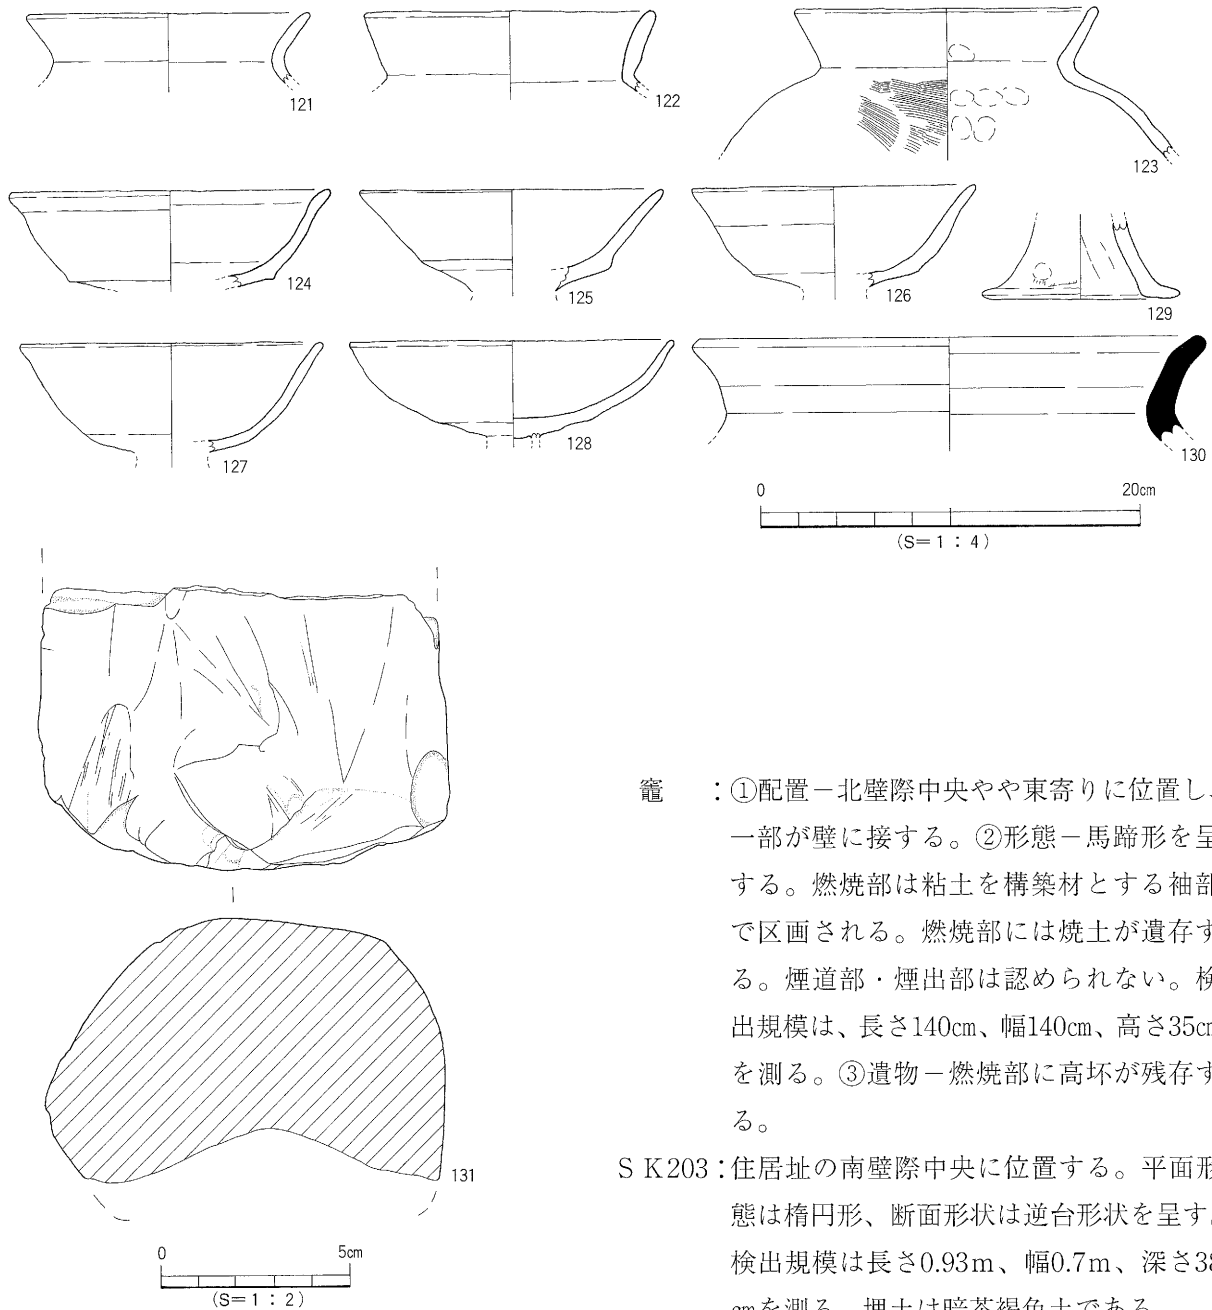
121

122

123

124

125

126

129

127

128

130

0

20cm

(S＝1：4)

131

0

5cm

(S＝1：2)

竈　：①配置－北壁際中央やや東寄りに位置し、一部が壁に接する。②形態－馬蹄形を呈する。燃焼部は粘土を構築材とする袖部で区画される。燃焼部には焼土が遺存する。煙道部・煙出部は認められない。検出規模は、長さ140cm、幅140cm、高さ35cmを測る。③遺物－燃焼部に高坏が残存する。

S K203：住居址の南壁際中央に位置する。平面形態は楕円形、断面形状は逆台形状を呈す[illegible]検出規模は長さ0.93m、幅0.7m、深さ3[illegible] cmを測る。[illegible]